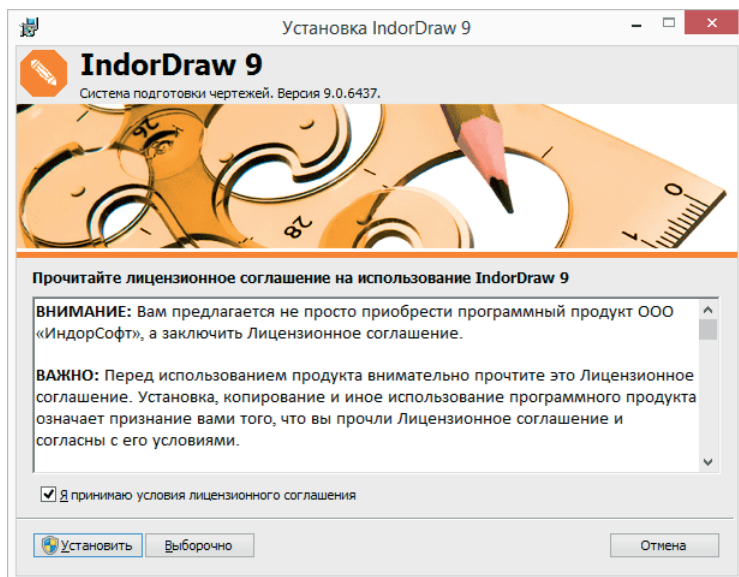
Установка IndorDraw 9

IndorDraw 9

Система подготовки чертежей. Версия 9.0.6437.

26

28

0

1

Прочитайте лицензионное соглашение на использование IndorDraw 9

**ВНИМАНИЕ:** Вам предлагается не просто приобрести программный продукт ООО «ИндорСофт», а заключить Лицензионное соглашение.

**ВАЖНО:** Перед использованием продукта внимательно прочтите это Лицензионное соглашение. Установка, копирование и иное использование программного продукта означает признание вами того, что вы прочли Лицензионное соглашение и согласны с его условиями.

☑ Я принимаю условия лицензионного соглашения

Установить | Выборочно | Отмена